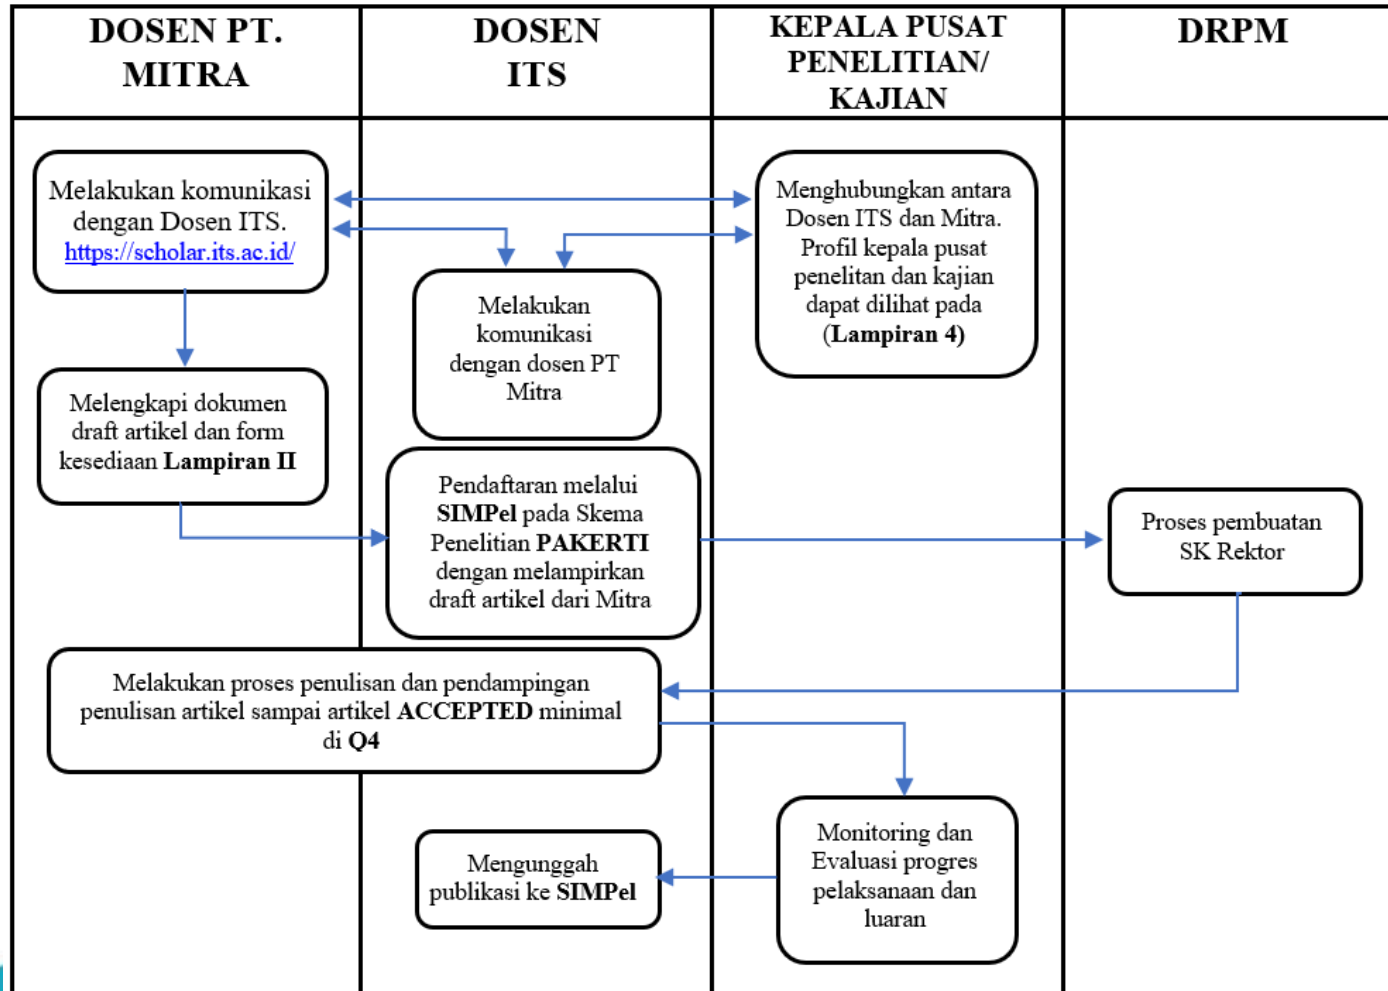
| DOSEN PT. MITRA | DOSEN ITS | KEPALA PUSAT PENELITIAN/ KAJIAN | DRPM |
|---|---|---|---|

Melakukan komunikasi dengan Dosen ITS. https://scholar.its.ac.id/

Menghubungkan antara Dosen ITS dan Mitra. Profil kepala pusat penelitan dan kajian dapat dilihat pada (Lampiran 4)

Melakukan komunikasi dengan dosen PT Mitra

Melengkapi dokumen draft artikel dan form kesediaan Lampiran II

Pendaftaran melalui SIMPel pada Skema Penelitian PAKERTI dengan melampirkan draft artikel dari Mitra

Proses pembuatan SK Rektor

Melakukan proses penulisan dan pendampingan penulisan artikel sampai artikel ACCEPTED minimal di Q4

Monitoring dan Evaluasi progres pelaksanaan dan luaran

Mengunggah publikasi ke SIMPel